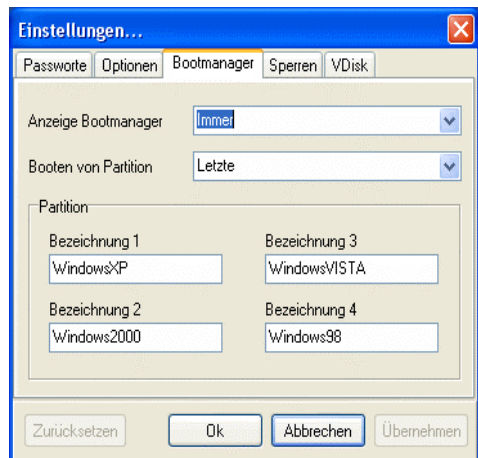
Einstellungen...

Passworte | Optionen | Bootmanager | Sperren | VDisk

Anzeige Bootmanager Immer

Booten von Partition Letzte

Partition

Bezeichnung 1
WindowsXP

Bezeichnung 3
WindowsVISTA

Bezeichnung 2
Windows2000

Bezeichnung 4
Windows98

Zurücksetzen Ok Abbrechen Übernehmen